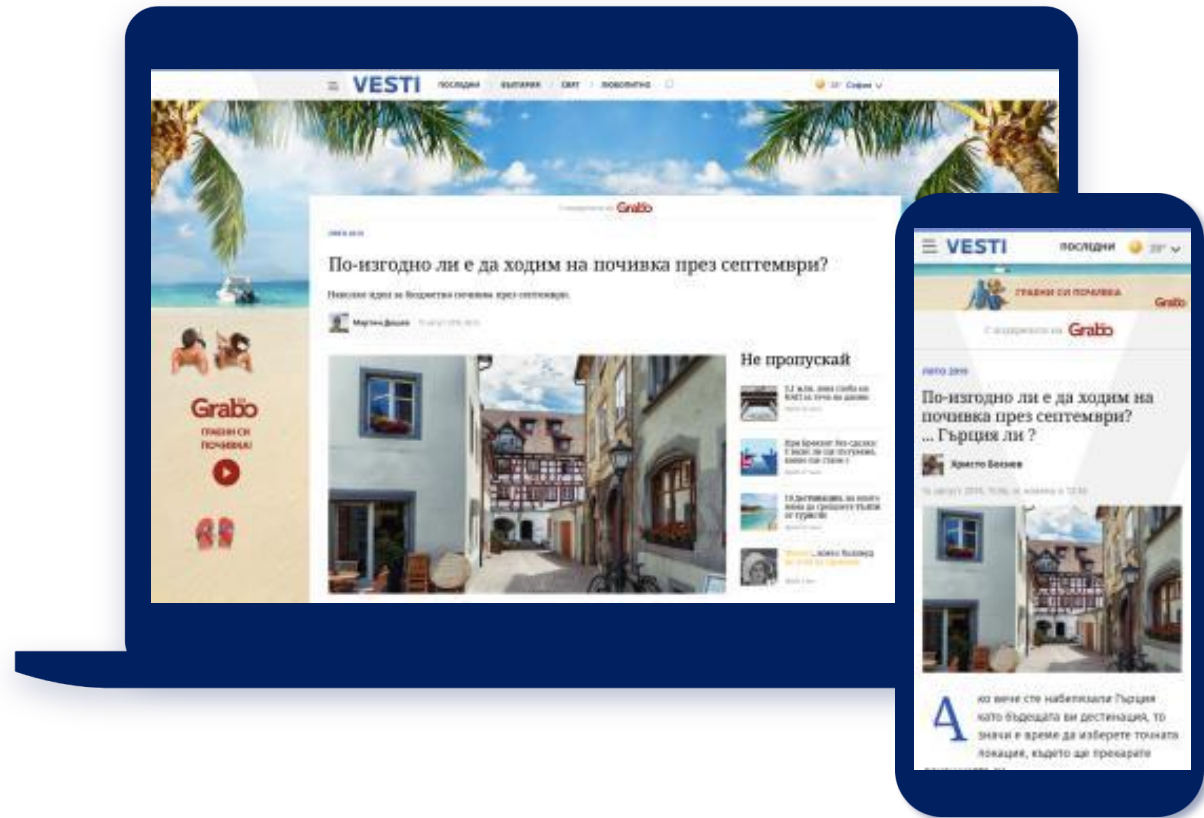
VESTI ПОСЛЕДНИ БЪЛГАРИЯ СВЯТ ЛЮБОПИТНО

София

С подкрепата на Grabo

ЛЯТО 2019

По-изгодно ли е да ходим на почивка през септември?

Няколко идеи за бюджетна почивка през септември

Мартина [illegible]

Grabo

ГРАБНИ СИ ПОЧИВКА!

Не пропускай

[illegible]

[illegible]

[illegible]

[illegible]

VESTI ПОСЛЕДНИ 28°

ГРАБНИ СИ ПОЧИВКА

Grabo

С подкрепата на Grabo

ЛЯТО 2019

По-изгодно ли е да ходим на почивка през септември? ... Гърция ли ?

Христо Бозвев

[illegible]

Ако вече сте набелязали Гърция като бъдещата ви дестинация, то значи е време да изберете точната локация, където ще прекарате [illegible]